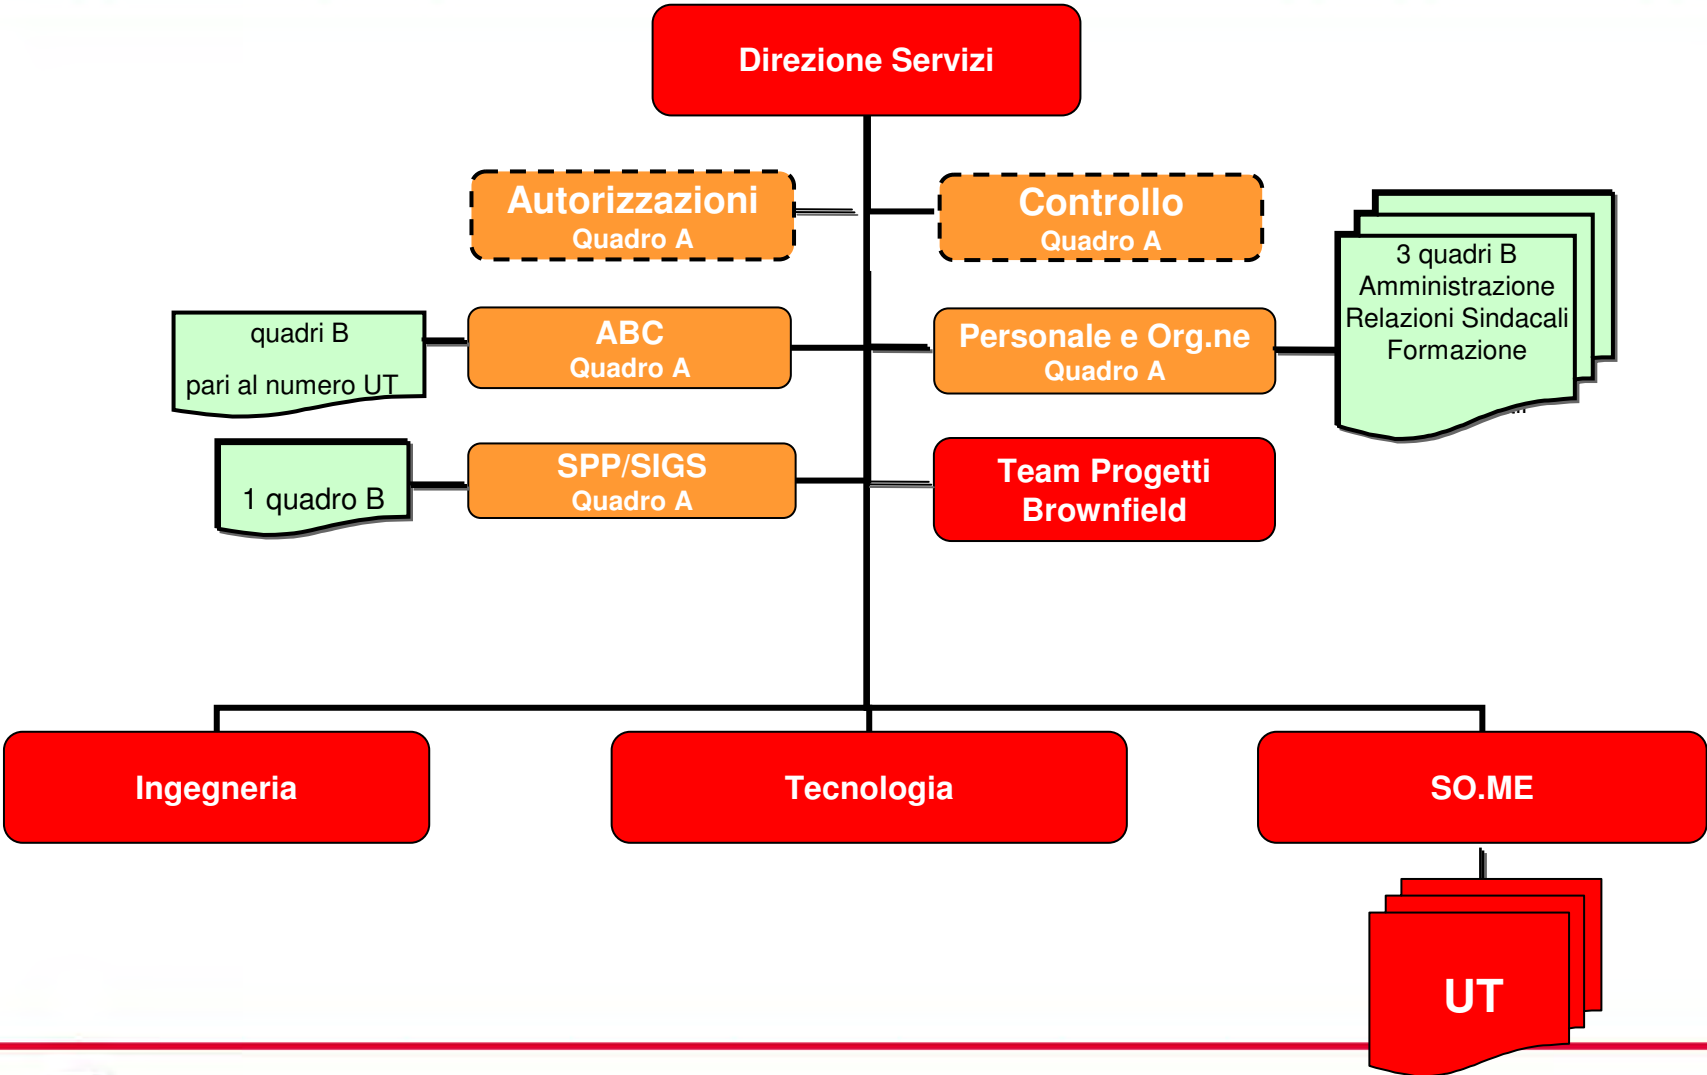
Direzione Servizi

Autorizzazioni
Quadro A

Controllo
Quadro A

3 quadri B
Amministrazione
Relazioni Sindacali
Formazione

quadri B

pari al numero UT

ABC
Quadro A

Personale e Org.ne
Quadro A

1 quadro B

SPP/SIGS
Quadro A

Team Progetti
Brownfield

Ingegneria

Tecnologia

SO.ME

UT